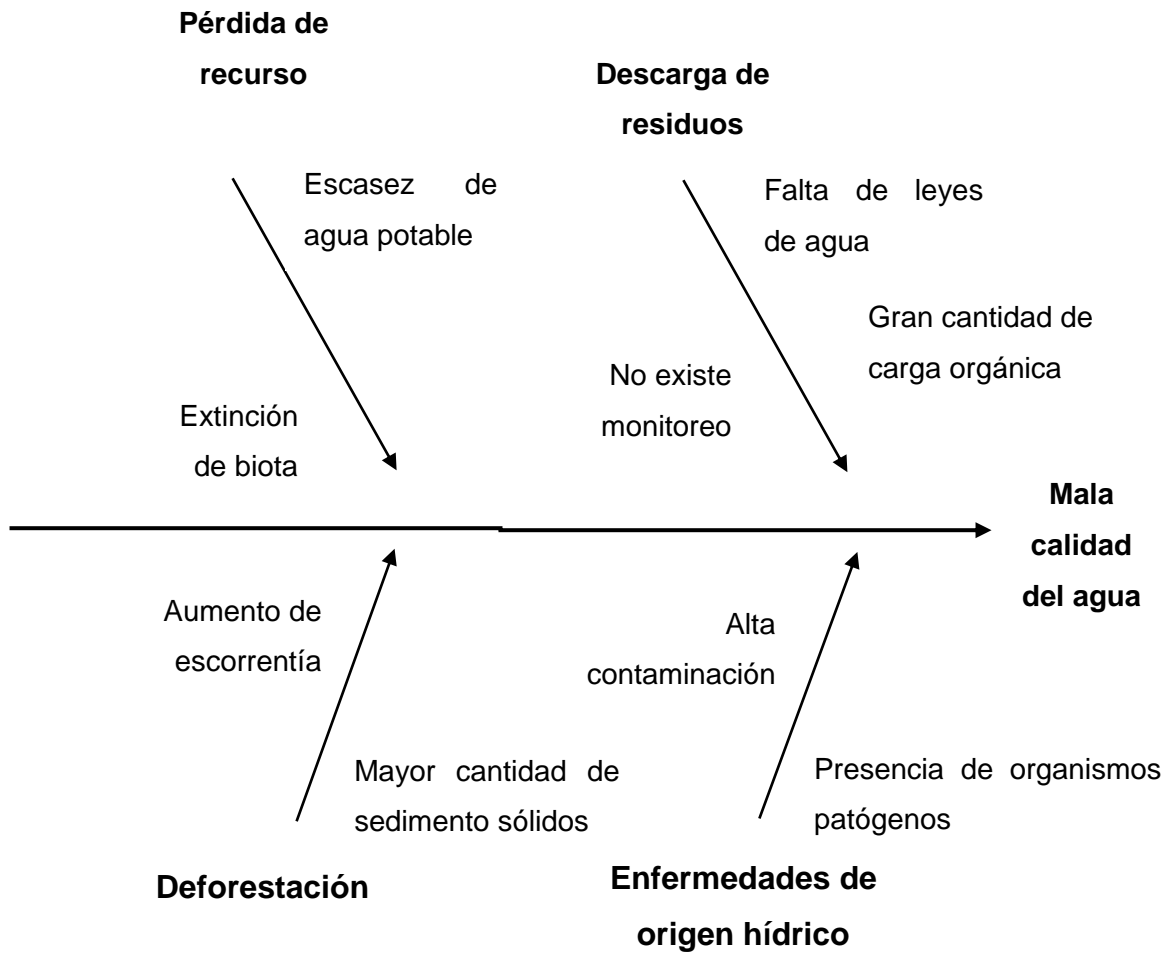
Pérdida de recurso

Descarga de residuos

Escasez de agua potable

Falta de leyes de agua

Gran cantidad de carga orgánica

No existe monitoreo

Extinción de biota

Mala calidad del agua

Aumento de escorrentía

Alta contaminación

Mayor cantidad de sedimento sólidos

Presencia de organismos patógenos

Deforestación

Enfermedades de origen hídrico